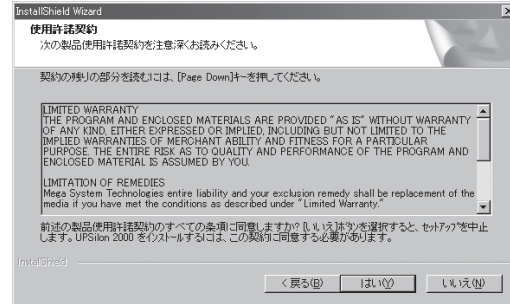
InstallShield Wizard

使用許諾契約
次の製品使用許諾契約を注意深くお読みください。

契約の残りの部分を読むには、[Page Down]キーを押してください。

LIMITED WARRANTY
THE PROGRAM AND ENCLOSED MATERIALS ARE PROVIDED "AS IS" WITHOUT WARRANTY OF ANY KIND, EITHER EXPRESSED OR IMPLIED, INCLUDING BUT NOT LIMITED TO THE IMPLIED WARRANTIES OF MERCHANT ABILITY AND FITNESS FOR A PARTICULAR PURPOSE. THE ENTIRE RISK AS TO QUALITY AND PERFORMANCE OF THE PROGRAM AND ENCLOSED MATERIAL IS ASSUMED BY YOU.

LIMITATION OF REMEDIES
Mega System Technologies entire liability and your exclusion remedy shall be replacement of the media if you have met the conditions as described under "Limited Warranty."

前述の製品使用許諾契約のすべての条項に同意しますか? [いいえ]ボタンを選択すると、セットアップを中止します。UPSilon 2000 をインストールするには、この契約に同意する必要があります。

InstallShield

< 戻る(B)  はい(Y)  いいえ(N)